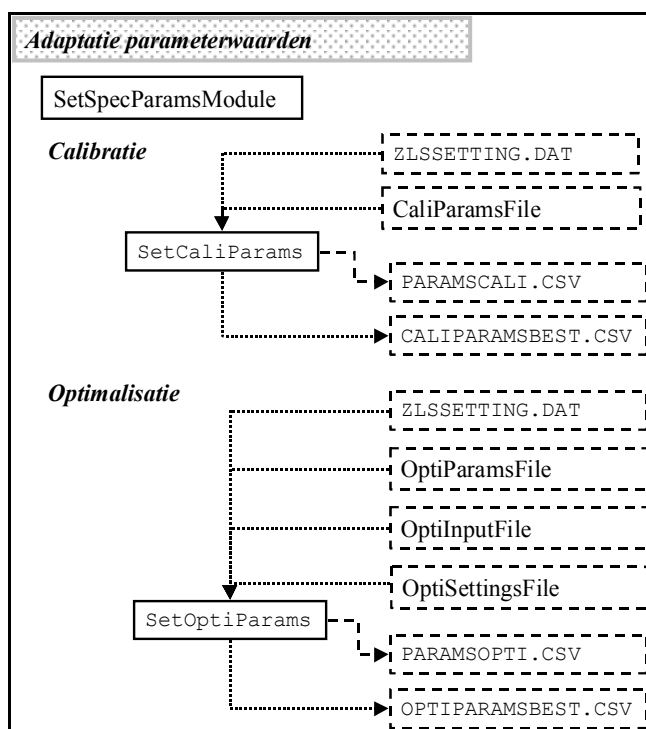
Adaptatie parameterwaarden

SetSpecParamsModule

Calibratie

ZLSSETTING.DAT

CaliParamsFile

SetCaliParams

PARAMSCALI.CSV

CALIPARAMSBEST.CSV

Optimalisatie

ZLSSETTING.DAT

OptiParamsFile

OptiInputFile

OptiSettingsFile

SetOptiParams

PARAMSOPTI.CSV

OPTIPARAMSBEST.CSV